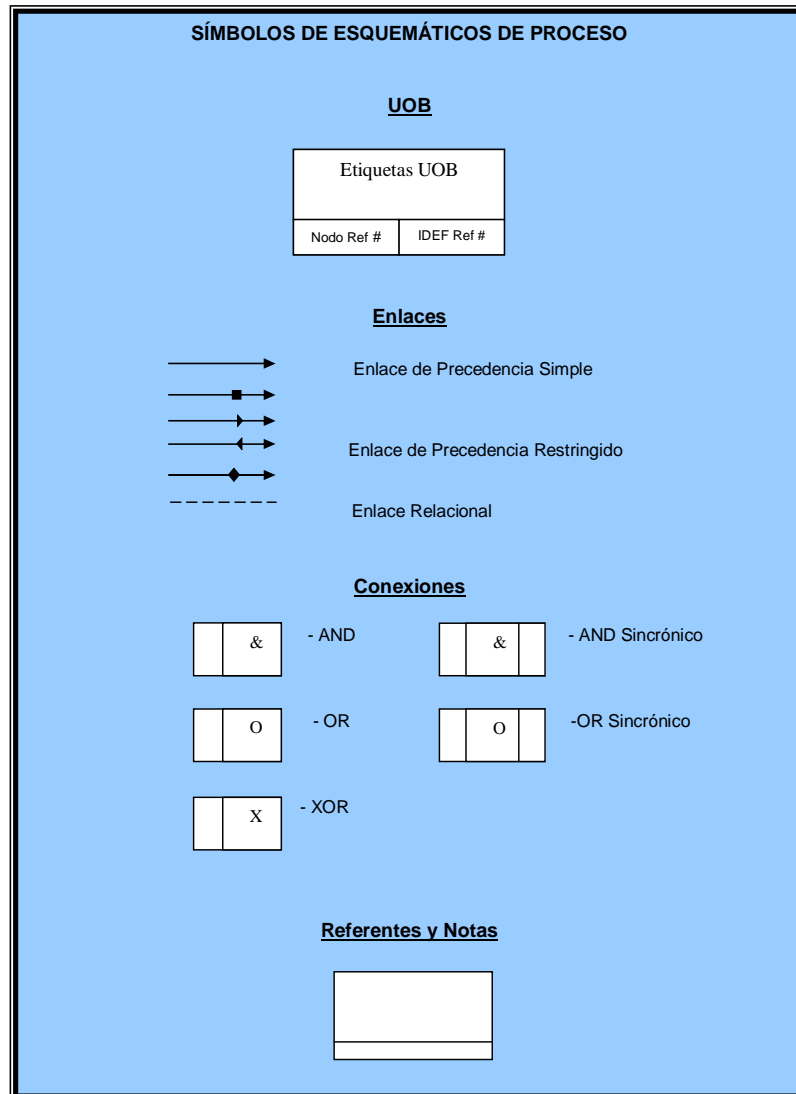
SÍMBOLOS DE ESQUEMÁTICOS DE PROCESO

UOB

Etiquetas UOB

Nodo Ref # | IDEF Ref #

Enlaces

Enlace de Precedencia Simple

Enlace de Precedencia Restringido

Enlace Relacional

Conexiones

& - AND

& - AND Sincrónico

O - OR

O -OR Sincrónico

X - XOR

Referentes y Notas